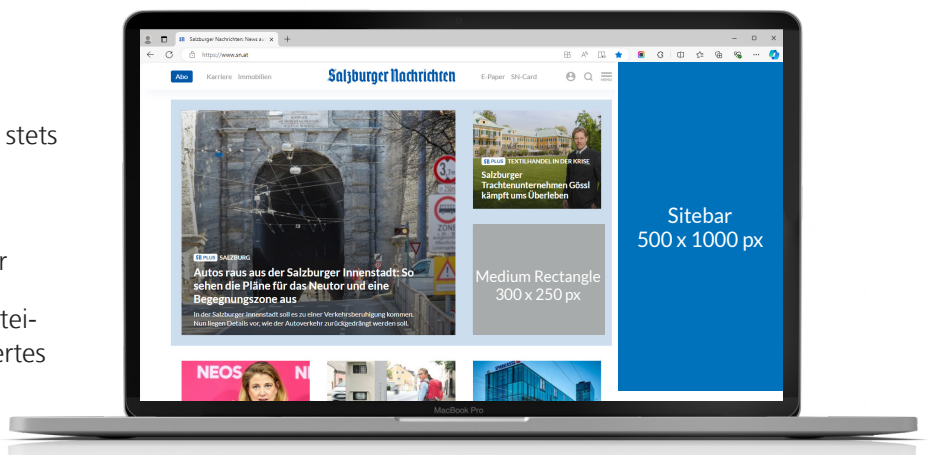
stets

r

tei-
ertes

Salzburger Nachrichten: News au ×
https://www.sn.at

Abo Karriere Immobilien
Salzburger Nachrichten
E-Paper SN-Card

SN PLUS SALZBURG
Autos raus aus der Salzburger Innenstadt: So sehen die Pläne für das Neutor und eine Begegnungszone aus
In der Salzburger Innenstadt soll es zu einer Verkehrsberuhigung kommen. Nun liegen Details vor, wie der Autoverkehr zurückgedrängt werden soll.

SN PLUS TEXTILHANDEL IN DER KRISE
Salzburger Trachtenunternehmen Gössl kämpft ums Überleben

Medium Rectangle
300 x 250 px

Sitebar
500 x 1000 px

NEOS NE

MacBook Pro